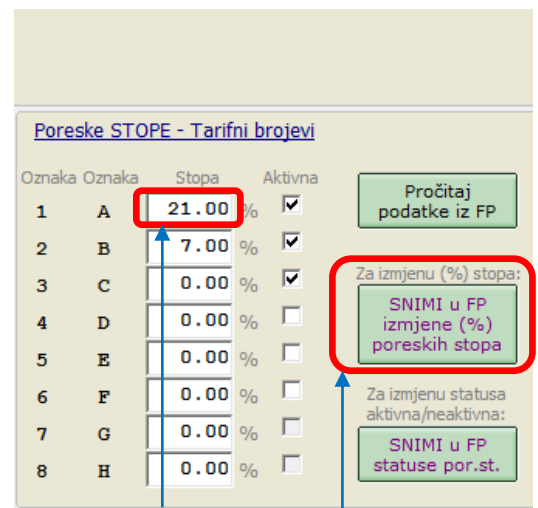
Poreske STOPE - Tarifni brojevi

| Oznaka | Oznaka | Stopa | | Aktivna |
|---|---|---|---|---|
| 1 | A | 21.00 | % | ☑ |
| 2 | B | 7.00 | % | ☑ |
| 3 | C | 0.00 | % | ☑ |
| 4 | D | 0.00 | % | ☐ |
| 5 | E | 0.00 | % | ☐ |
| 6 | F | 0.00 | % | ☐ |
| 7 | G | 0.00 | % | ☐ |
| 8 | H | 0.00 | % | ☐ |

Pročitaj podatke iz FP

Za izmjenu (%) stopa:

SNIMI u FP izmjene (%) poreskih stopa

Za izmjenu statusa aktivna/neaktivna:

SNIMI u FP statuse por.st.